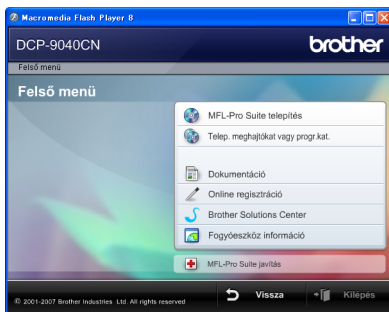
Macromedia Flash Player 8

DCP-9040CN

brother

Felső menü

Felső menü

MFL-Pro Suite telepítés

Telep. meghajtókat vagy progr.kat.

Dokumentáció

Online regisztráció

Brother Solutions Center

Fogyóeszköz információ

MFL-Pro Suite javítás

© 2001-2007 Brother Industries Ltd. All rights reserved

Vissza

Kilépés